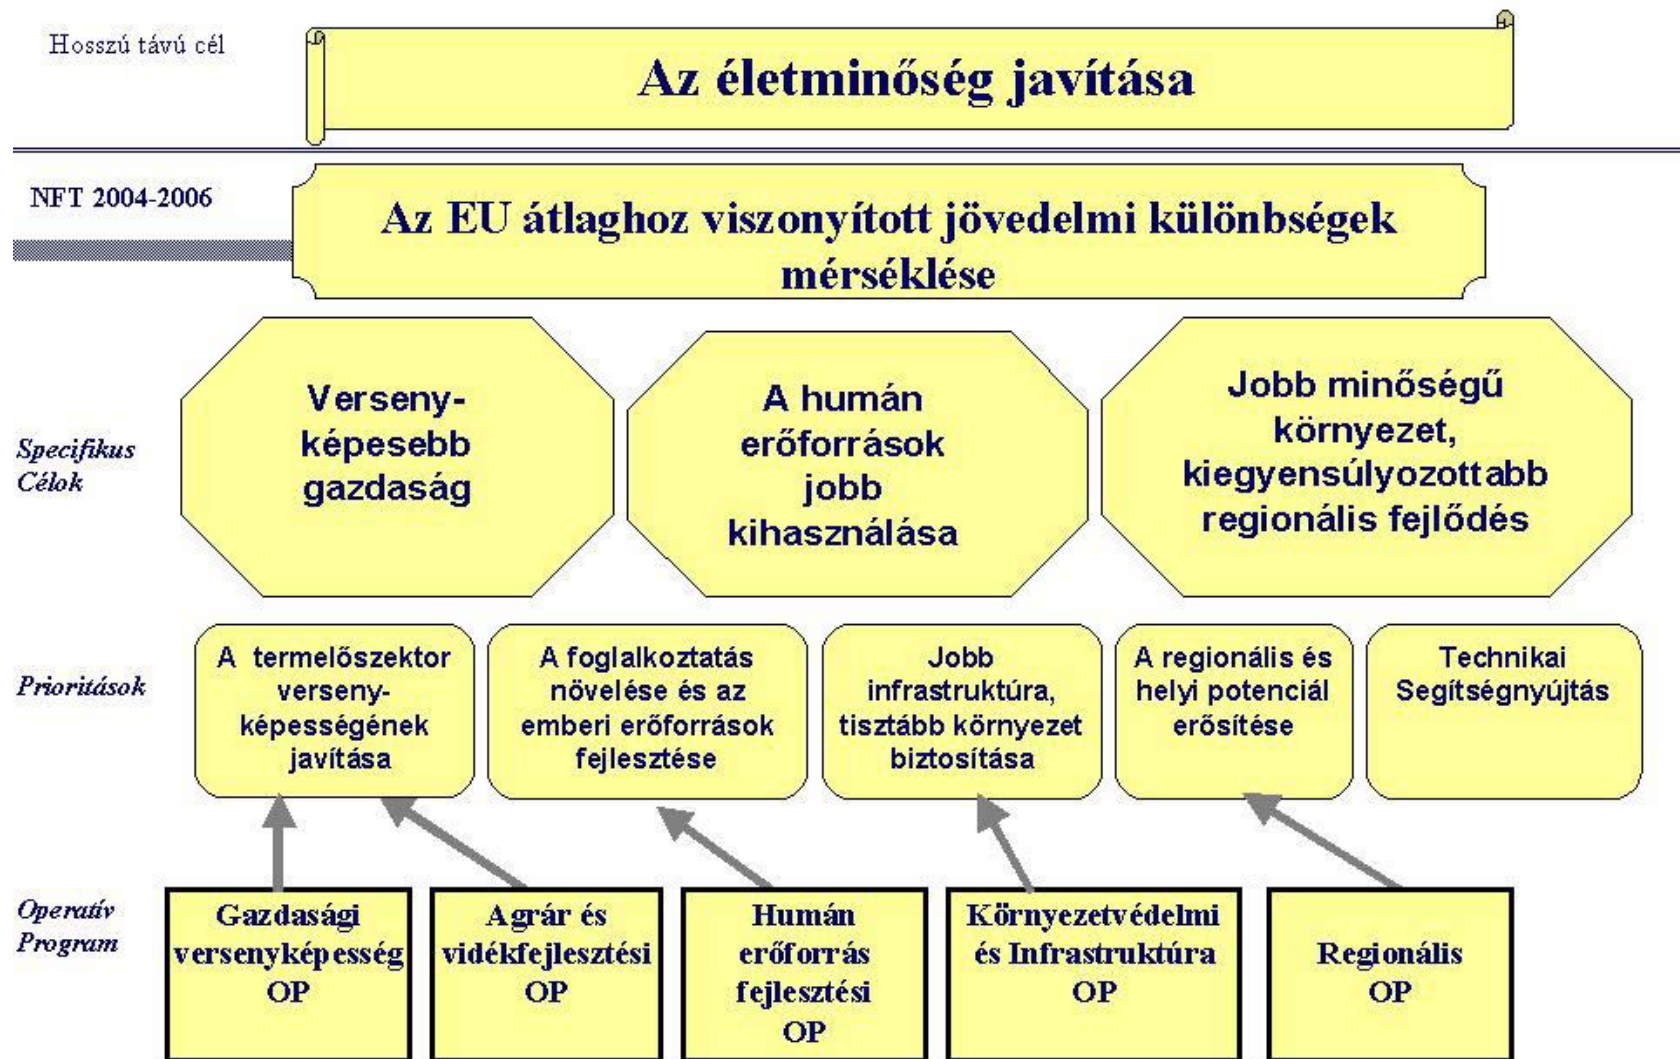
Hosszú távú cél

Az életminőség javítása

NFT 2004-2006

Az EU átlaghoz viszonyított jövedelmi különbségek mérséklése

Specifikus Célok

Versenyképesebb gazdaság

A humán erőforrások jobb kihasználása

Jobb minőségű környezet, kiegyensúlyozottabb regionális fejlődés

Prioritások

A termelőszektor versenyképességének javítása

A foglalkoztatás növelése és az emberi erőforrások fejlesztése

Jobb infrastruktúra, tisztább környezet biztosítása

A regionális és helyi potenciál erősítése

Technikai Segítségnyújtás

Operatív Program

Gazdasági versenyképesség OP

Agrár és vidékfejlesztési OP

Humán erőforrás fejlesztési OP

Környezetvédelmi és Infrastruktúra OP

Regionális OP